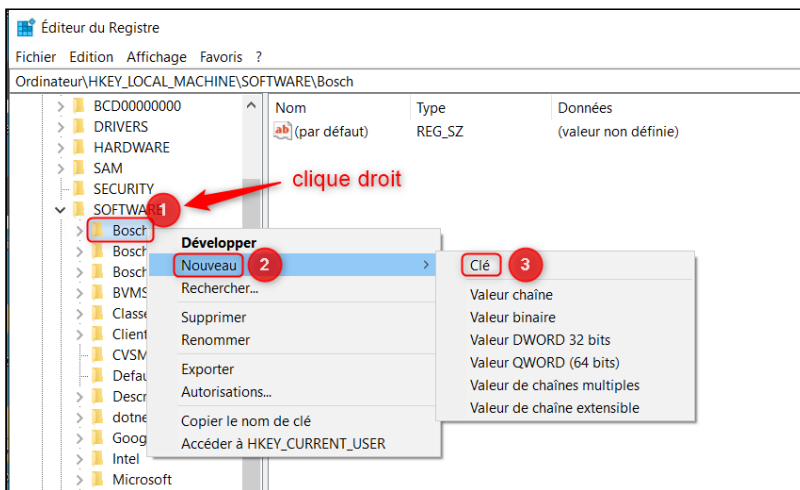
Éditeur du Registre

Fichier Edition Affichage Favoris ?

Ordinateur\HKEY_LOCAL_MACHINE\SOFTWARE\Bosch

BCD00000000
DRIVERS
HARDWARE
SAM
SECURITY
SOFTWARE
Bosch
Bosch
Bosch
BVMS
Classe
Client
CVSM
Defau
Descr
dotne
Goog
Intel
Microsoft

| Nom | Type | Données |
|---|---|---|
| (par défaut) | REG_SZ | (valeur non définie) |

clique droit

1

Développer
Nouveau
Rechercher...
Supprimer
Renommer
Exporter
Autorisations...
Copier le nom de clé
Accéder à HKEY_CURRENT_USER

2

Clé
Valeur chaîne
Valeur binaire
Valeur DWORD 32 bits
Valeur QWORD (64 bits)
Valeur de chaînes multiples
Valeur de chaîne extensible

3